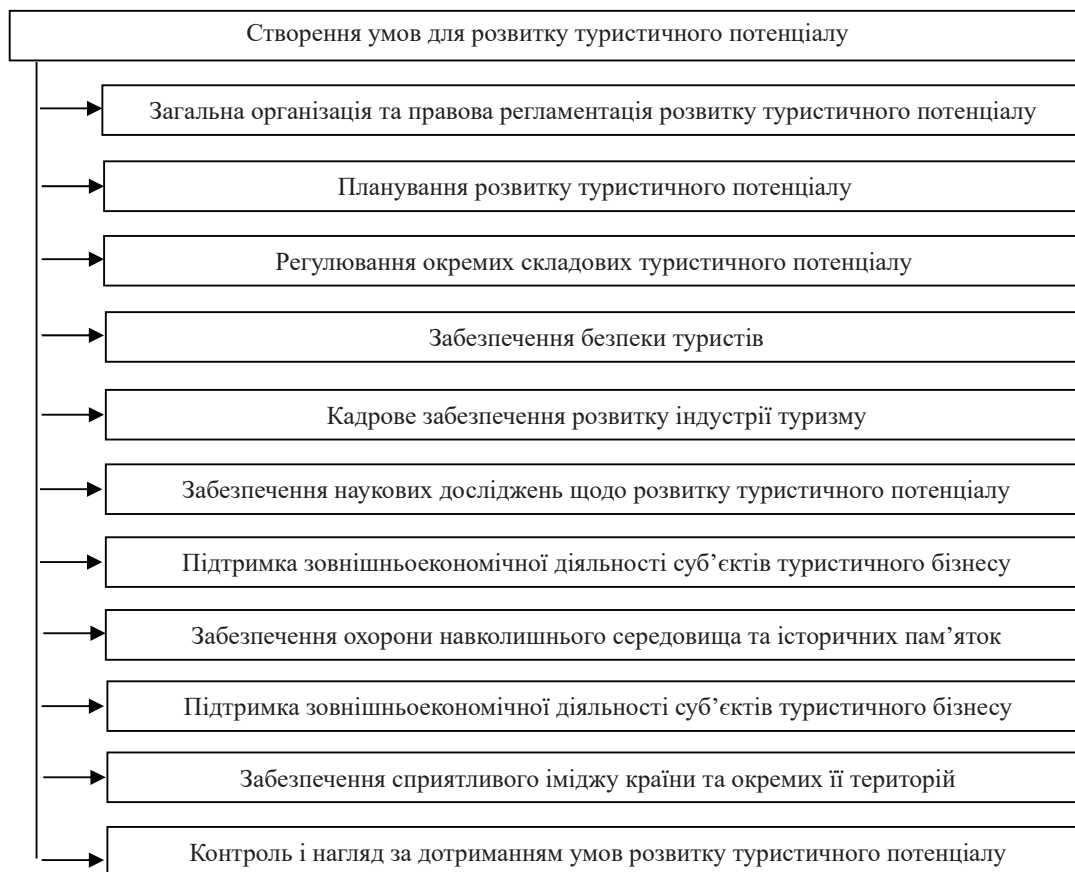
Створення умов для розвитку туристичного потенціалу

Загальна організація та правова регламентація розвитку туристичного потенціалу

Планування розвитку туристичного потенціалу

Регулювання окремих складових туристичного потенціалу

Забезпечення безпеки туристів

Кадрове забезпечення розвитку індустрії туризму

Забезпечення наукових досліджень щодо розвитку туристичного потенціалу

Підтримка зовнішньоекономічної діяльності суб'єктів туристичного бізнесу

Забезпечення охорони навколишнього середовища та історичних пам'яток

Підтримка зовнішньоекономічної діяльності суб'єктів туристичного бізнесу

Забезпечення сприятливого іміджу країни та окремих її територій

Контроль і нагляд за дотриманням умов розвитку туристичного потенціалу